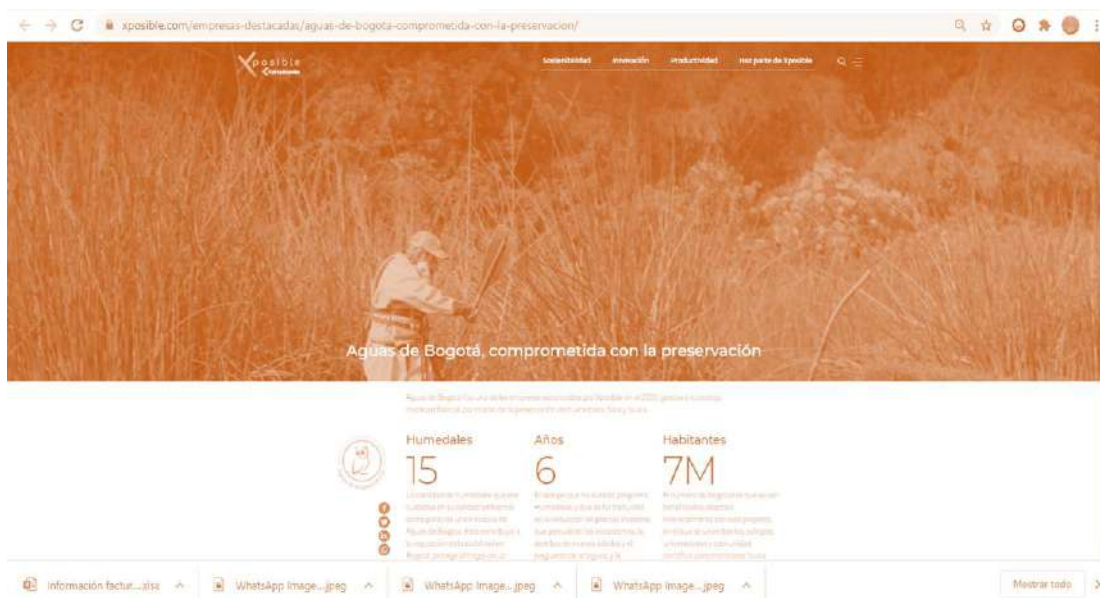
xposible.com/empresas-destacadas/aguas-de-bogota-comprometida-con-la-preservacion/

Xposible

Sostenibilidad Innovación Productividad Haz parte de Xposible

Aguas de Bogotá, comprometida con la preservación

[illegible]

Humedales
15
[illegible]

Años
6
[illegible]

Habitantes
7M
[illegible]

Información factur....xlsx
WhatsApp Image....jpeg
WhatsApp Image....jpeg
WhatsApp Image....jpeg
Mostrar todo